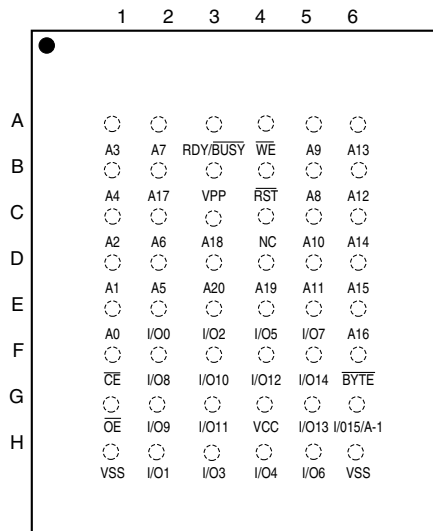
| | 1 | 2 | 3 | 4 | 5 | 6 |
|---|---|---|---|---|---|---|
| A | A3 | A7 | RDY/$\overline{BUSY}$ | $\overline{WE}$ | A9 | A13 |
| B | A4 | A17 | VPP | $\overline{RST}$ | A8 | A12 |
| C | A2 | A6 | A18 | NC | A10 | A14 |
| D | A1 | A5 | A20 | A19 | A11 | A15 |
| E | A0 | I/O0 | I/O2 | I/O5 | I/O7 | A16 |
| F | $\overline{CE}$ | I/O8 | I/O10 | I/O12 | I/O14 | $\overline{BYTE}$ |
| G | $\overline{OE}$ | I/O9 | I/O11 | VCC | I/O13 | I/O15/A-1 |
| H | VSS | I/O1 | I/O3 | I/O4 | I/O6 | VSS |